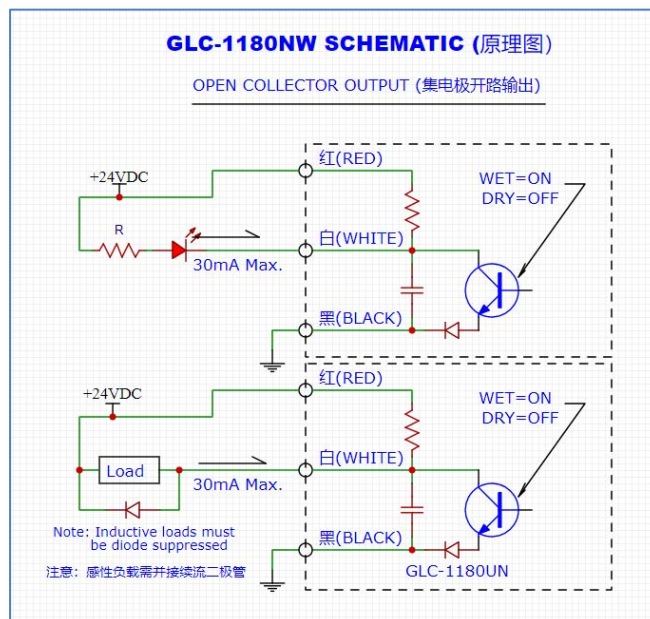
GLC-1180NW SCHEMATIC (原理图)

OPEN COLLECTOR OUTPUT (集电极开路输出)

+24VDC

R

30mA Max.

红(RED)

白(WHITE)

黑(BLACK)

WET=ON
DRY=OFF

+24VDC

Load

30mA Max.

红(RED)

白(WHITE)

黑(BLACK)

WET=ON
DRY=OFF

Note: Inductive loads must be diode suppressed

注意：感性负载需并接续流二极管

GLC-1180UN